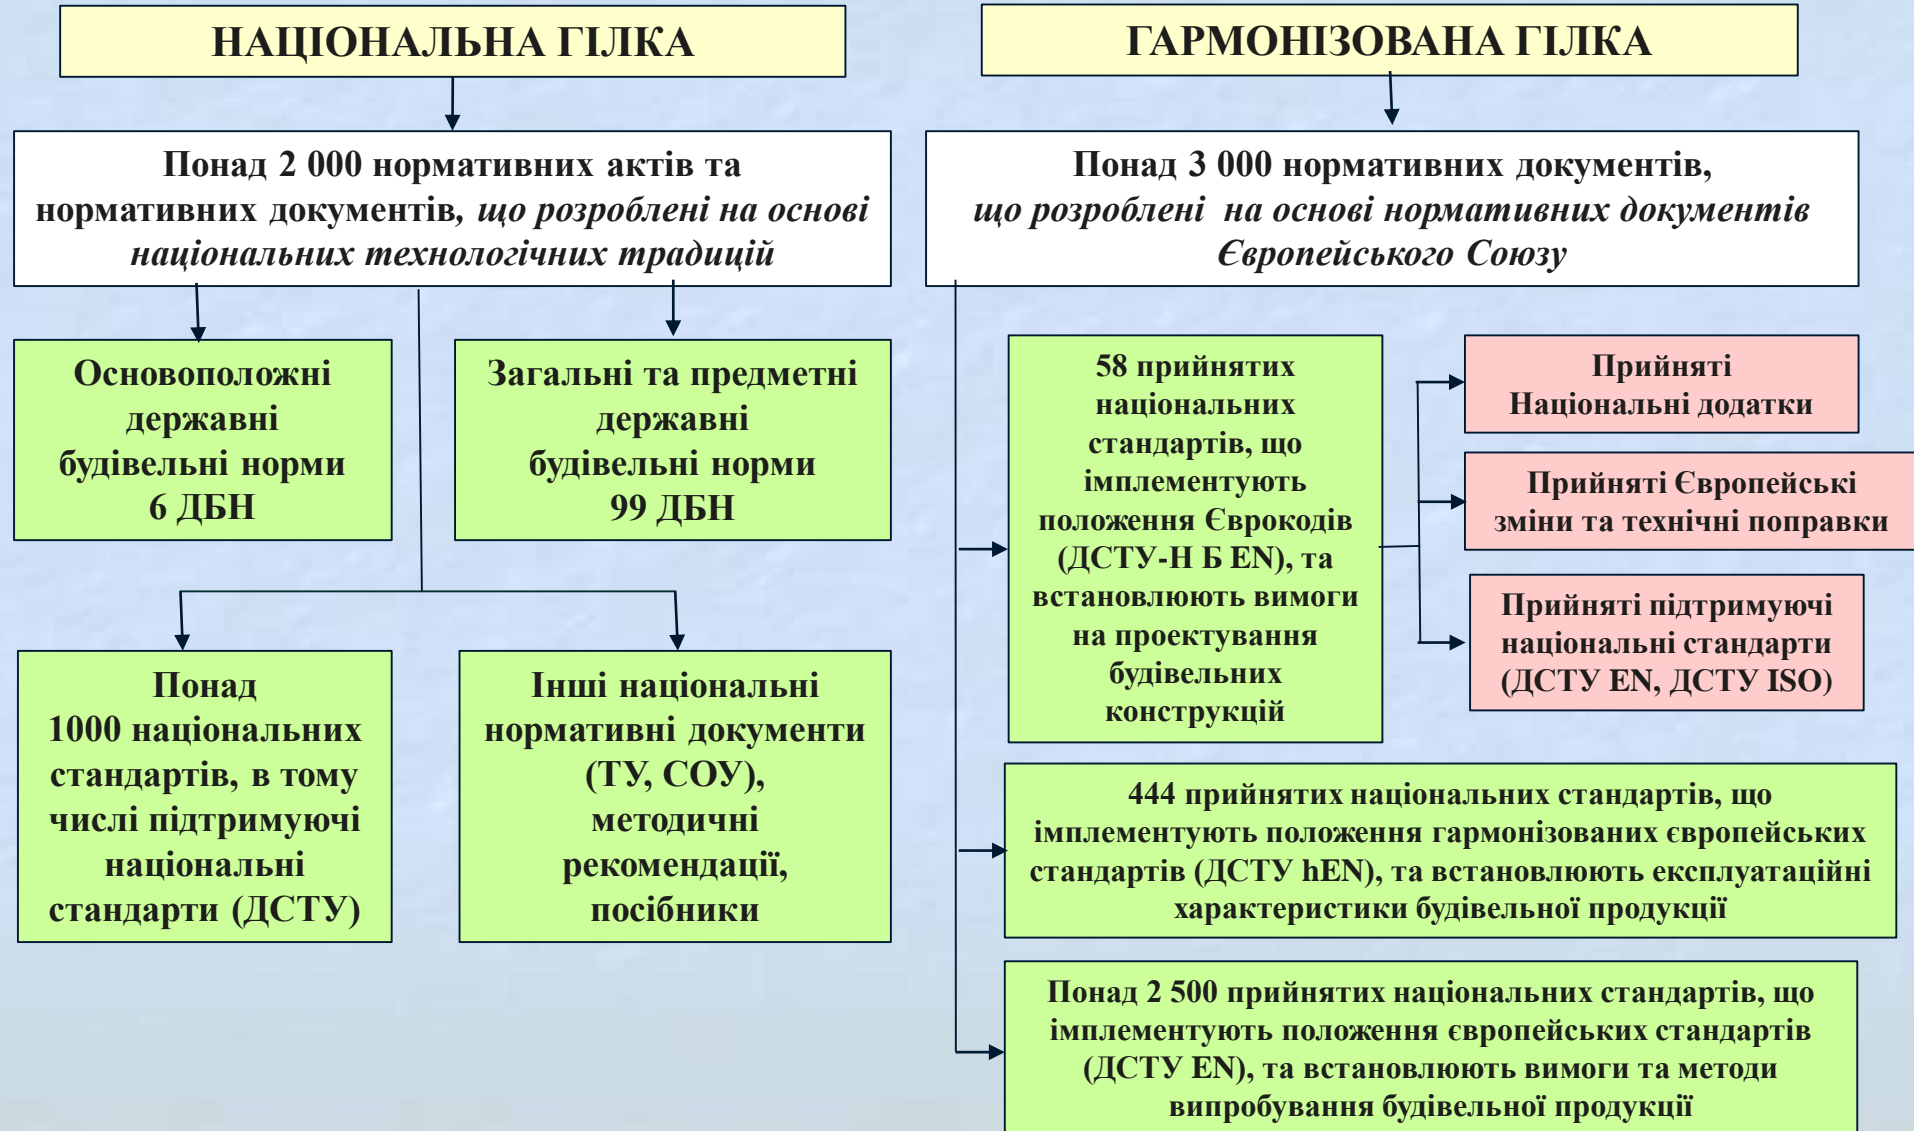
НАЦІОНАЛЬНА ГІЛКА

Понад 2 000 нормативних актів та нормативних документів, що розроблені на основі національних технологічних традицій

Основоположні державні будівельні норми 6 ДБН

Загальні та предметні державні будівельні норми 99 ДБН

Понад 1000 національних стандартів, в тому числі підтримуючі національні стандарти (ДСТУ)

Інші національні нормативні документи (ТУ, СОУ), методичні рекомендації, посібники

ГАРМОНІЗОВАНА ГІЛКА

Понад 3 000 нормативних документів, що розроблені на основі нормативних документів Європейського Союзу

58 прийнятих національних стандартів, що імплементують положення Єврокодів (ДСТУ-Н Б EN), та встановлюють вимоги на проектування будівельних конструкцій

Прийняті Національні додатки

Прийняті Європейські зміни та технічні поправки

Прийняті підтримуючі національні стандарти (ДСТУ EN, ДСТУ ISO)

444 прийнятих національних стандартів, що імплементують положення гармонізованих європейських стандартів (ДСТУ hEN), та встановлюють експлуатаційні характеристики будівельної продукції

Понад 2 500 прийнятих національних стандартів, що імплементують положення європейських стандартів (ДСТУ EN), та встановлюють вимоги та методи випробування будівельної продукції